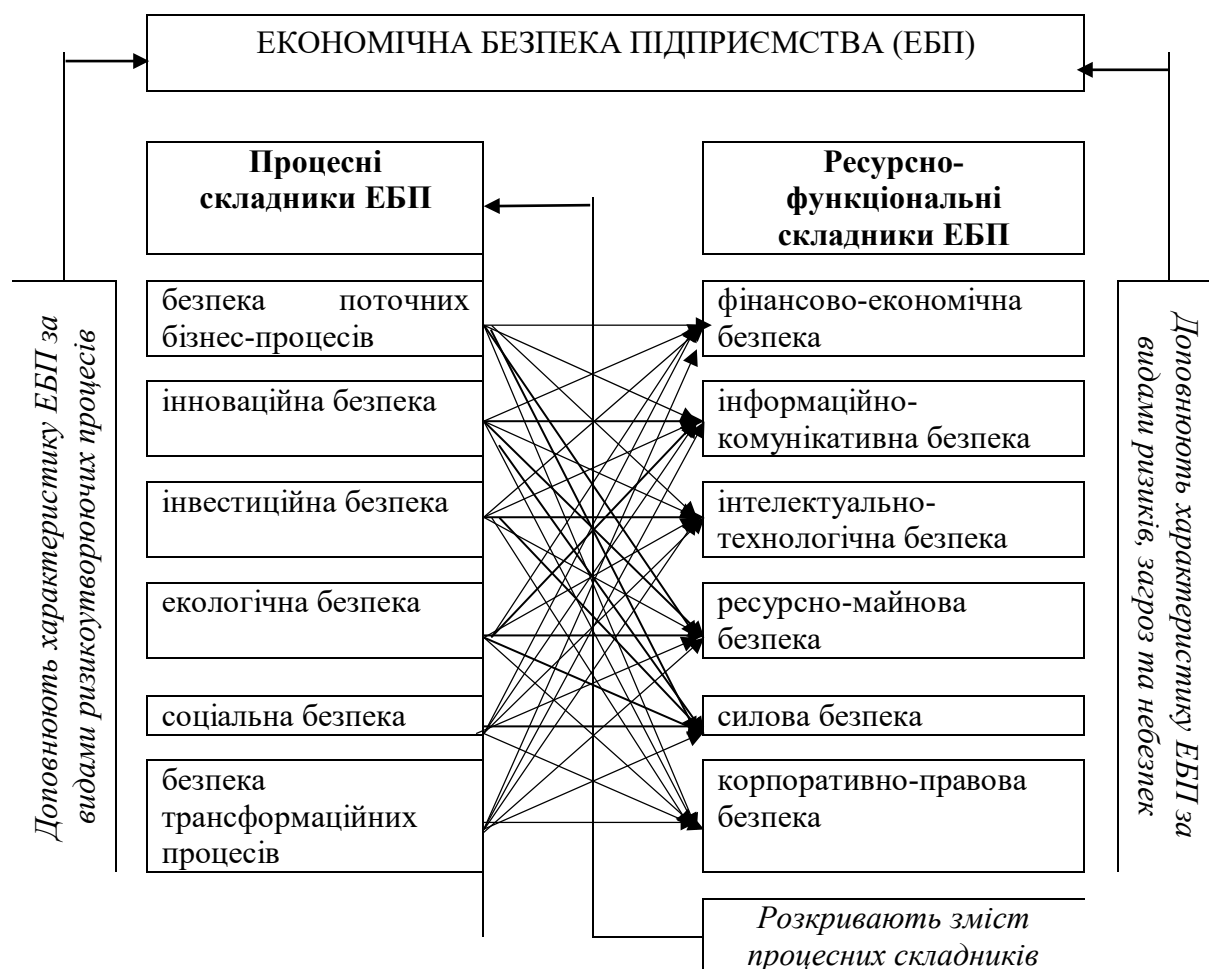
ЕКОНОМІЧНА БЕЗПЕКА ПІДПРИЄМСТВА (ЕБП)

Доповнюють характеристику ЕБП за видами ризикоутворюючих процесів

**Процесні складники ЕБП**

безпека поточних бізнес-процесів

інноваційна безпека

інвестиційна безпека

екологічна безпека

соціальна безпека

безпека трансформаційних процесів

**Ресурсно-функціональні складники ЕБП**

фінансово-економічна безпека

інформаційно-комунікативна безпека

інтелектуально-технологічна безпека

ресурсно-майнова безпека

силова безпека

корпоративно-правова безпека

Доповнюють характеристику ЕБП за видами ризиків, загроз та небезпек

Розкривають зміст процесних складників